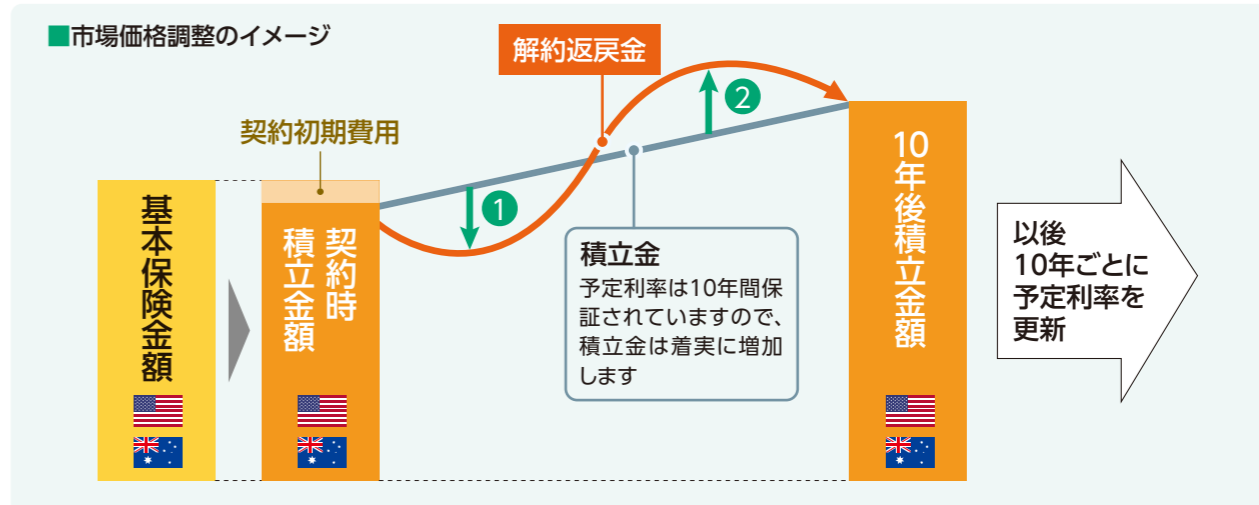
■市場価格調整のイメージ

解約返戻金

契約初期費用

2

1

基本保険金額

契約時積立金額

積立金
予定利率は10年間保証されていますので、積立金は着実に増加します

10年後積立金額

以後
10年ごとに
予定利率を
更新